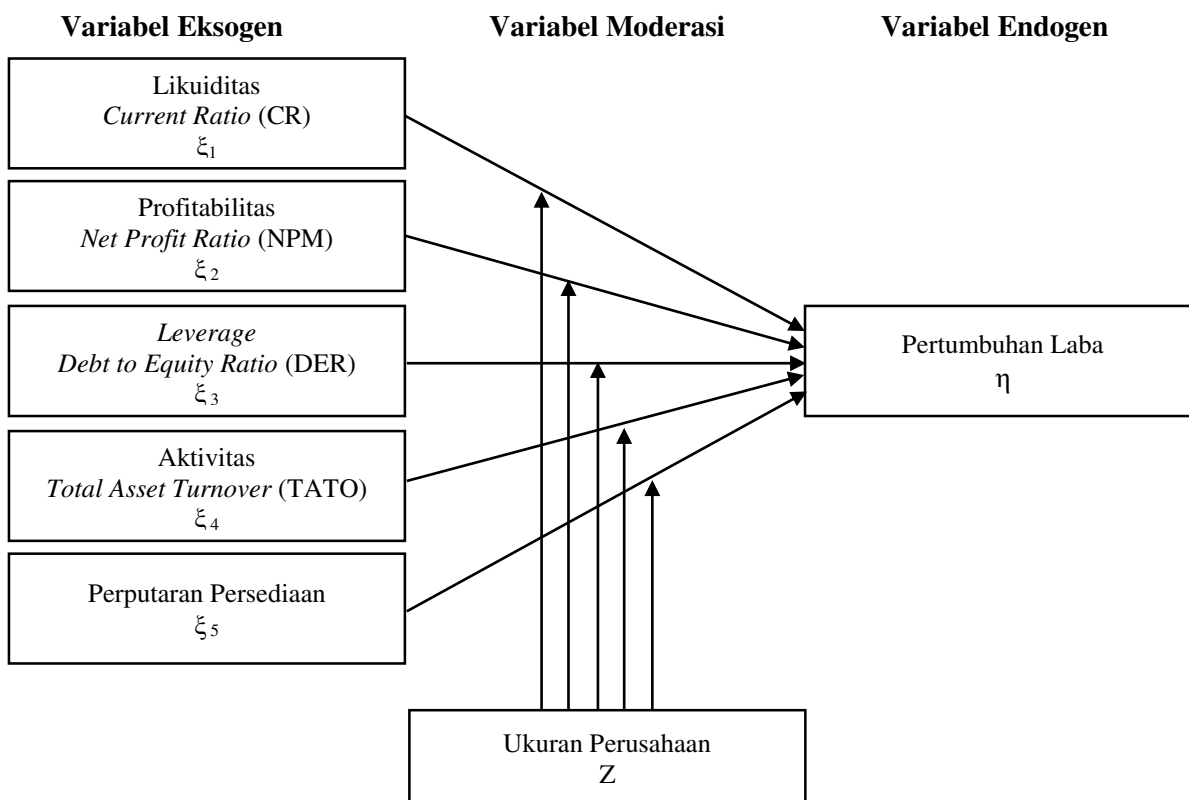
Variabel Eksogen

Variabel Moderasi

Variabel Endogen

Likuiditas
Current Ratio (CR)
$\xi_1$

Profitabilitas
Net Profit Ratio (NPM)
$\xi_2$

Leverage
Debt to Equity Ratio (DER)
$\xi_3$

Aktivitas
Total Asset Turnover (TATO)
$\xi_4$

Perputaran Persediaan
$\xi_5$

Pertumbuhan Laba
$\eta$

Ukuran Perusahaan
Z